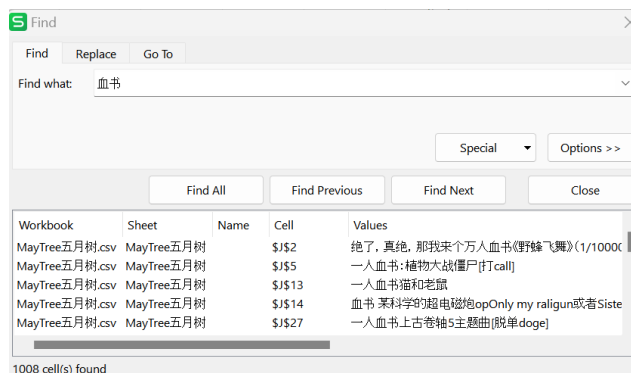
S Find

Find Replace Go To

Find what: 血书

Special Options >>

Find All Find Previous Find Next Close

| Workbook | Sheet | Name | Cell | Values |
|---|---|---|---|---|
| MayTree五月树.csv | MayTree五月树 | | $J$2 | 绝了，真绝，那我来个万人血书《野蜂飞舞》(1/10000 |
| MayTree五月树.csv | MayTree五月树 | | $J$5 | 一人血书：植物大战僵尸[打call] |
| MayTree五月树.csv | MayTree五月树 | | $J$13 | 一人血书猫和老鼠 |
| MayTree五月树.csv | MayTree五月树 | | $J$14 | 血书 某科学的超电磁炮opOnly my raligun或者Siste |
| MayTree五月树.csv | MayTree五月树 | | $J$27 | 一人血书上古卷轴5主题曲[脱单doge] |

1008 cell(s) found